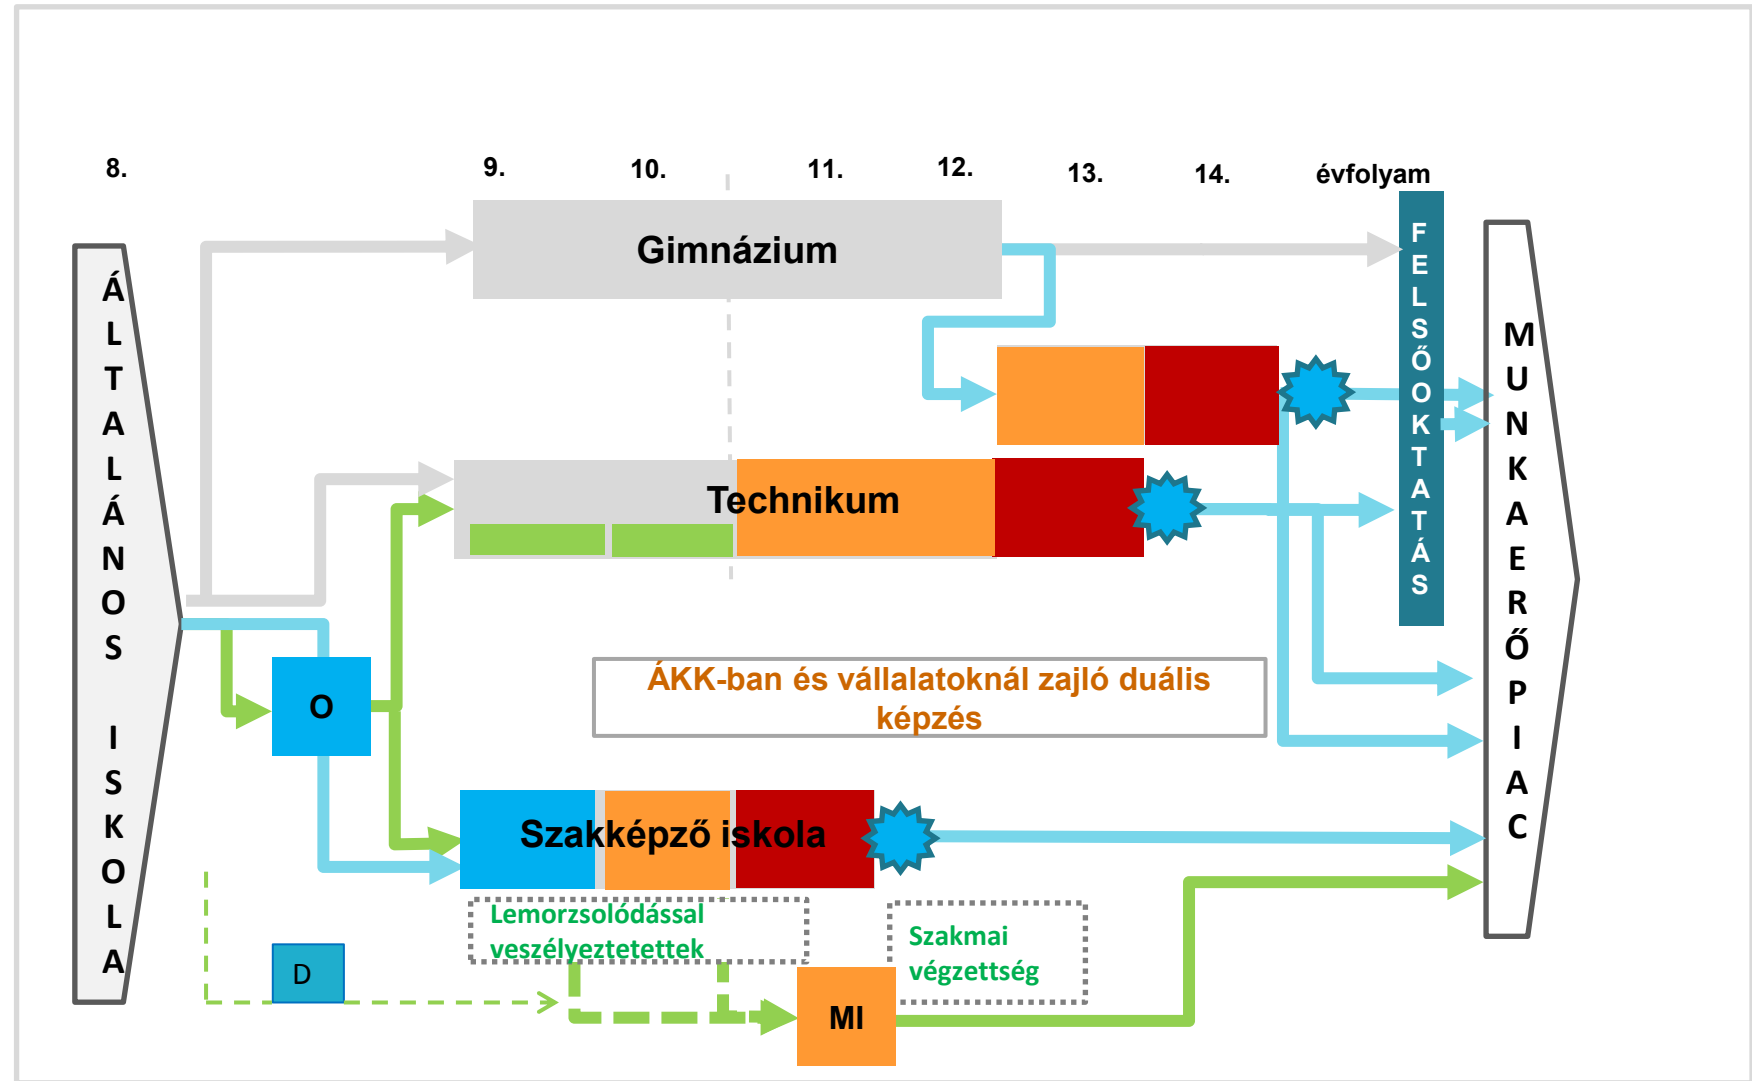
8.

9.

10.

11.

12.

13.

14.

évfolyam

ÁLTALÁNOS ISKOLA

Gimnázium

FELSŐOKTATÁS

MUNKAERŐPIAC

Technikum

O

ÁKK-ban és vállalatoknál zajló duális képzés

Szakképző iskola

Lemorzsolódással veszélyeztetettek

Szakmai végzettség

D

MI